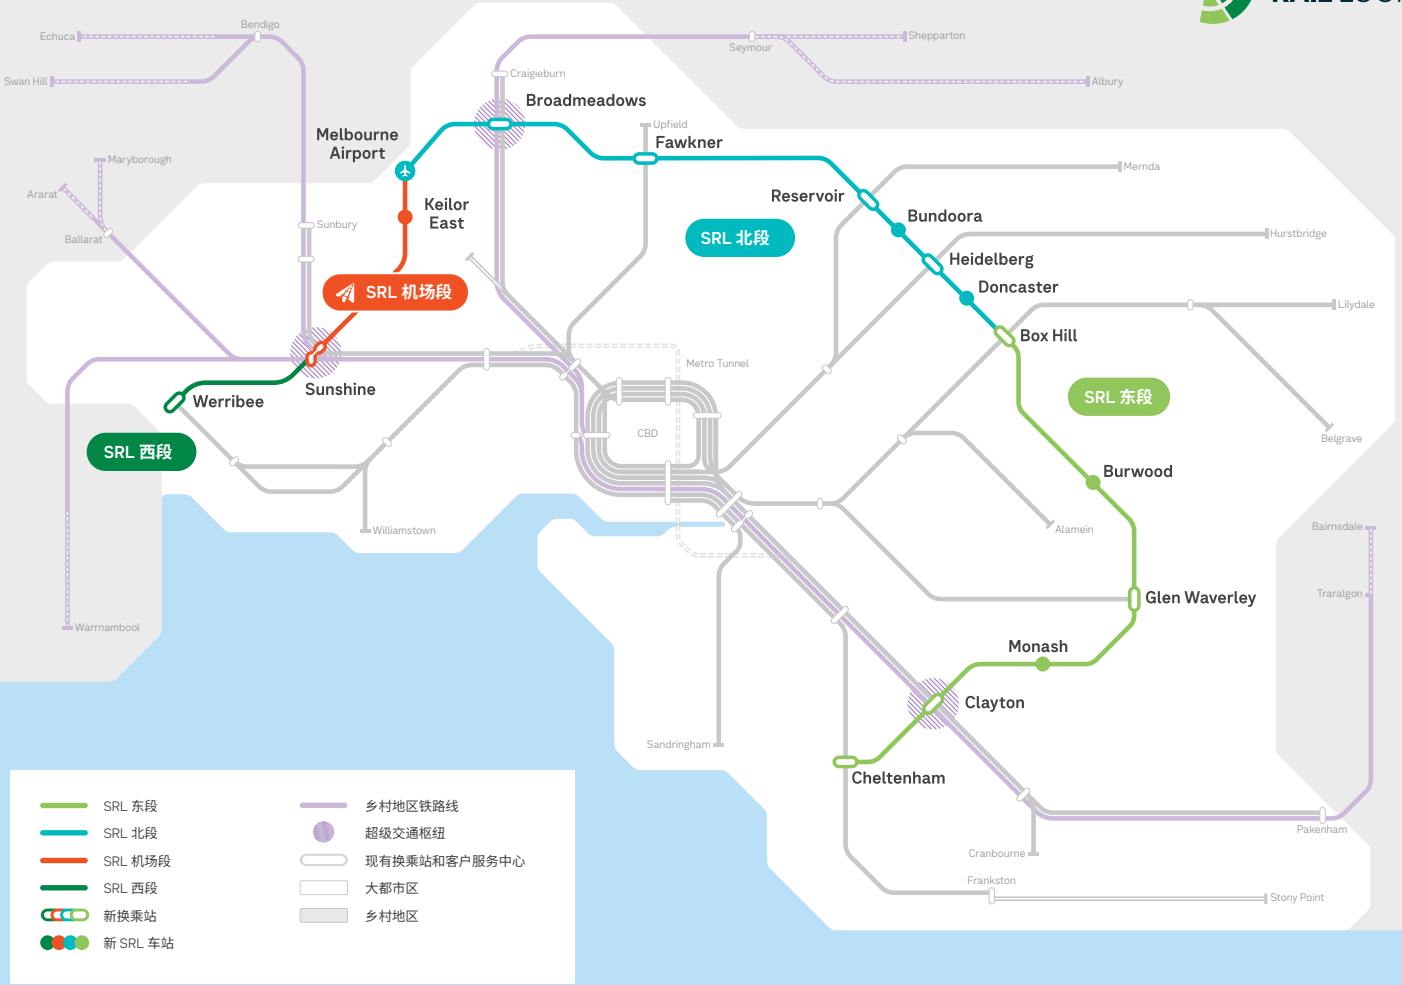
RAIL LOO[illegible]

Echuca
Bendigo
Swan Hill
Seymour
Shepparton
Albury
Craigieburn
Broadmeadows
Upfield
Fawkner
Melbourne Airport
Maryborough
Ararat
Ballarat
Sunbury
Keilor East
Reservoir
Mernda
Bundoora
SRL 北段
Heidelberg
Hurstbridge
Doncaster
Lilydale
SRL 机场段
Box Hill
Metro Tunnel
Sunshine
Werribee
SRL 东段
CBD
Belgrave
SRL 西段
Burwood
Alamein
Williamstown
Bairnsdale
Glen Waverley
Traralgon
Warrnambool
Monash
Clayton
Sandringham
Cheltenham
Pakenham
Cranbourne
Frankston
Stony Point

SRL 东段
SRL 北段
SRL 机场段
SRL 西段
新换乘站
新 SRL 车站
乡村地区铁路线
超级交通枢纽
现有换乘站和客户服务中心
大都市区
乡村地区